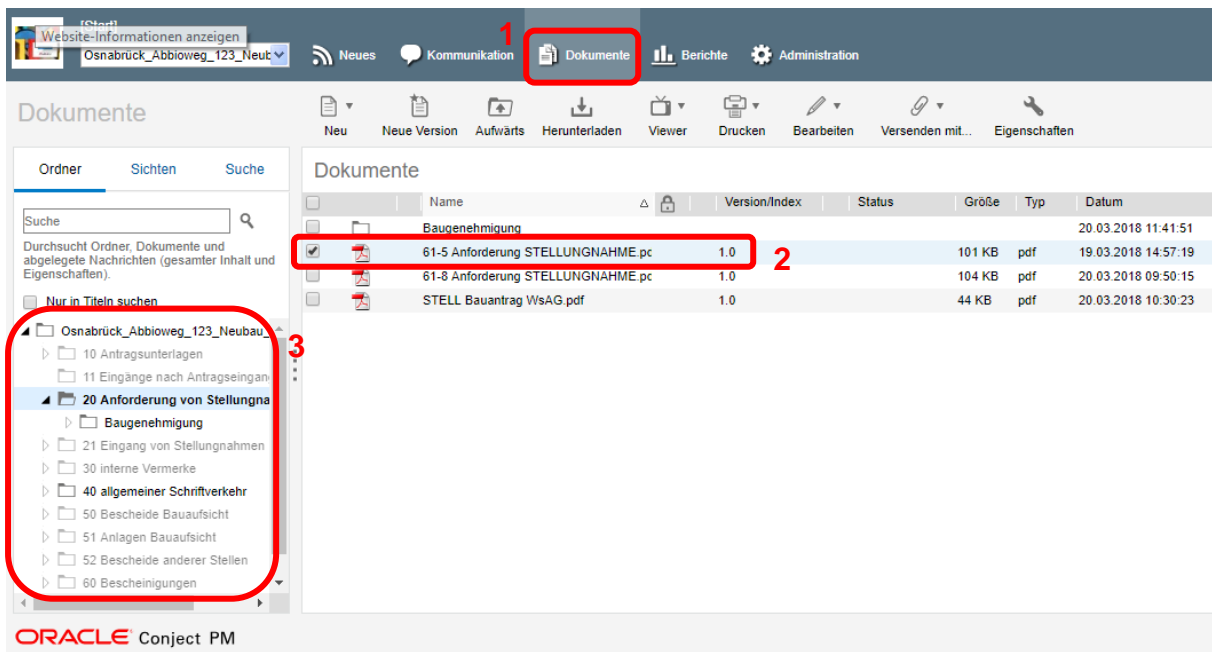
[Start]
Website-Informationen anzeigen
Osnabrück_Abbioweg_123_Neub
Neues Kommunikation 1 Dokumente Berichte Administration

Dokumente
Neu Neue Version Aufwärts Herunterladen Viewer Drucken Bearbeiten Versenden mit... Eigenschaften

Ordner Sichten Suche
Suche
Durchsucht Ordner, Dokumente und abgelegete Nachrichten (gesamter Inhalt und Eigenschaften).
Nur in Titeln suchen

3
Osnabrück_Abbioweg_123_Neubau_
10 Antragsunterlagen
11 Eingänge nach Antragseingan
20 Anforderung von Stellungna
Baugenehmigung
21 Eingang von Stellungnahmen
30 interne Vermerke
40 allgemeiner Schriftverkehr
50 Bescheide Bauaufsicht
51 Anlagen Bauaufsicht
52 Bescheide anderer Stellen
60 Bescheinigungen

Dokumente

| | | Name | Version/Index | Status | Größe | Typ | Datum |
|---|---|---|---|---|---|---|---|
| | | Baugenehmigung | | | | | 20.03.2018 11:41:51 |
| ✔ | | 61-5 Anforderung STELLUNGNAHME.pc | 1.0 | | 101 KB | pdf | 19.03.2018 14:57:19 |
| | | 61-8 Anforderung STELLUNGNAHME.pc | 1.0 | | 104 KB | pdf | 20.03.2018 09:50:15 |
| | | STELL Bauantrag WsAG.pdf | 1.0 | | 44 KB | pdf | 20.03.2018 10:30:23 |

2

ORACLE Conject PM